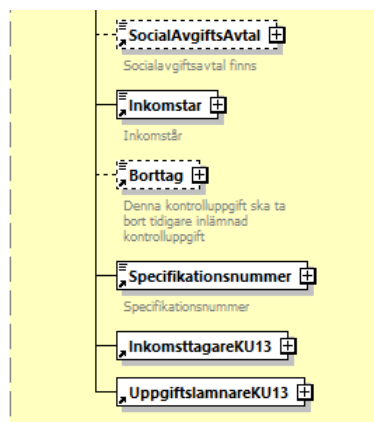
SocialAvgiftsAvtal

Socialavgiftsavtal finns

Inkomstar

Inkomstår

Borttag

Denna kontrolluppgift ska ta bort tidigare inlämnad kontrolluppgift

Specifikationsnummer

Specifikationsnummer

InkomsttagareKU13

UppgiftslamnareKU13